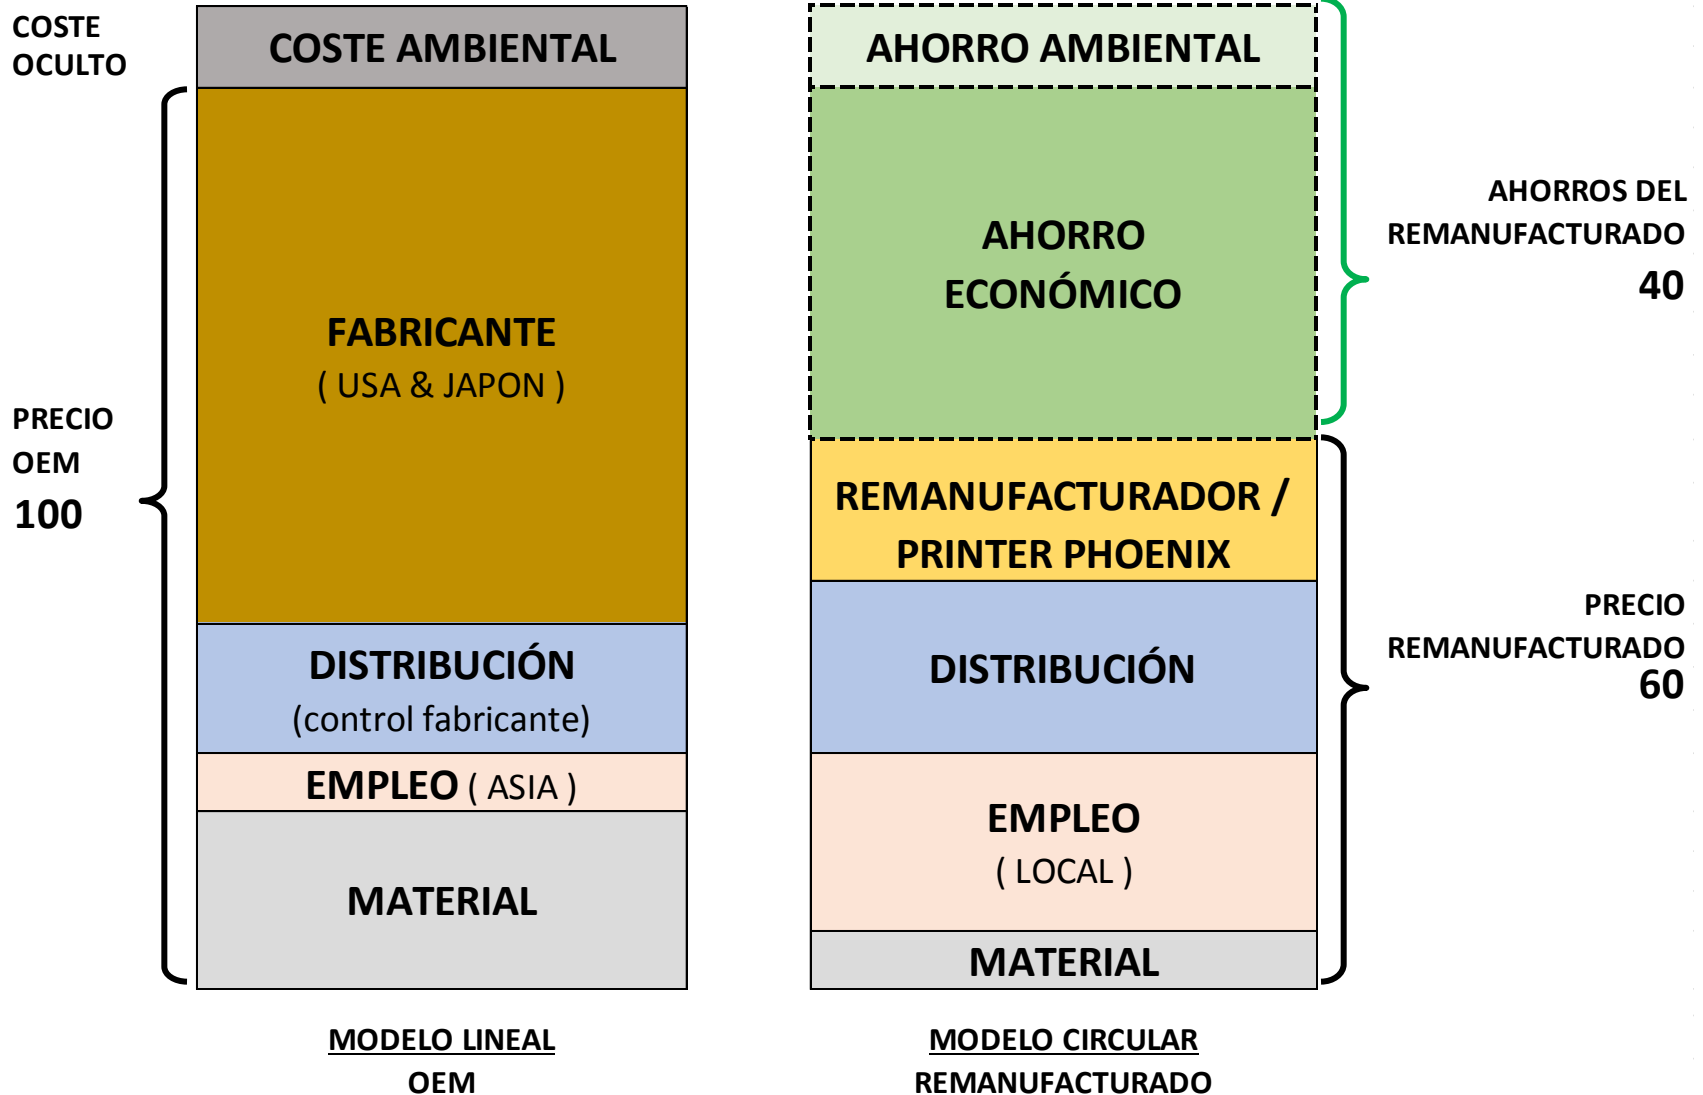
COSTE OCULTO

COSTE AMBIENTAL

FABRICANTE
( USA & JAPON )

PRECIO OEM
100

DISTRIBUCIÓN
(control fabricante)

EMPLEO ( ASIA )

MATERIAL

MODELO LINEAL
OEM

AHORRO AMBIENTAL

AHORRO ECONÓMICO

AHORROS DEL REMANUFACTURADO
40

REMANUFACTURADOR / PRINTER PHOENIX

DISTRIBUCIÓN

PRECIO REMANUFACTURADO
60

EMPLEO
( LOCAL )

MATERIAL

MODELO CIRCULAR
REMANUFACTURADO